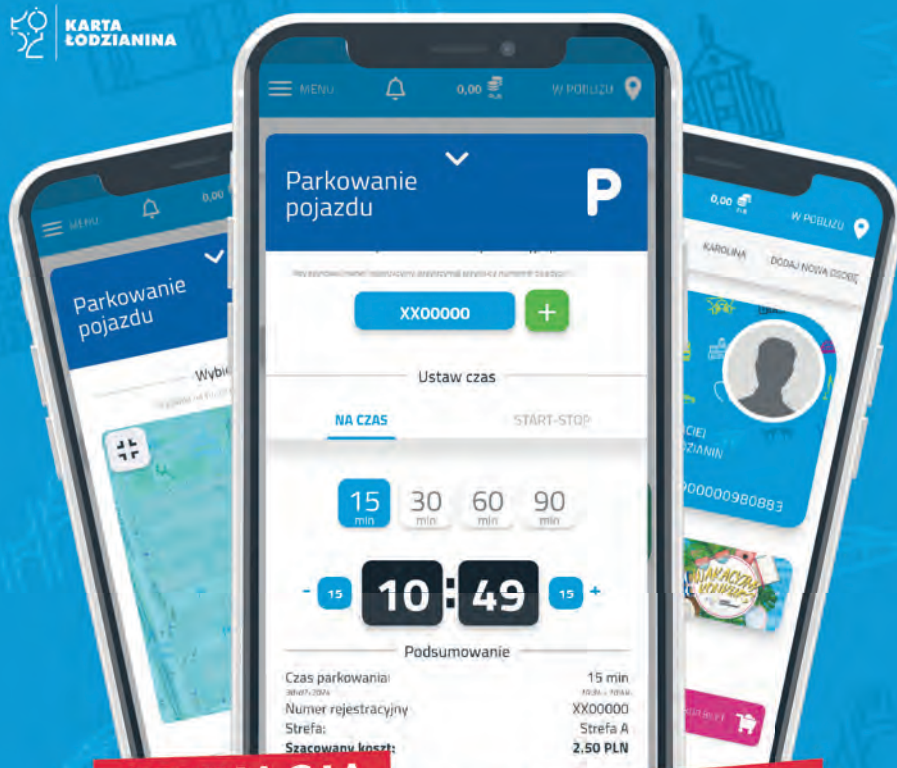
KARTA ŁODZIANINA

MENU 0,00 PLN W POBLIŻU

Parkowanie pojazdu

P

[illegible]

XX00000

+

Ustaw czas

NA CZAS

START-STOP

15 min

30 min

60 min

90 min

- 15

10 : 49

15 +

Podsumowanie

Czas parkowania: 15 min

Numer rejestracyjny XX00000

Strefa: Strefa A

Szacowany koszt: 2.50 PLN

MENU 0,00

Parkowanie pojazdu

Wybi

0,00 PLN W POBLIŻU

KAROLINA

DODAJ NOWĄ OSOBĘ

CIEJ

DZIANIN

900000980883